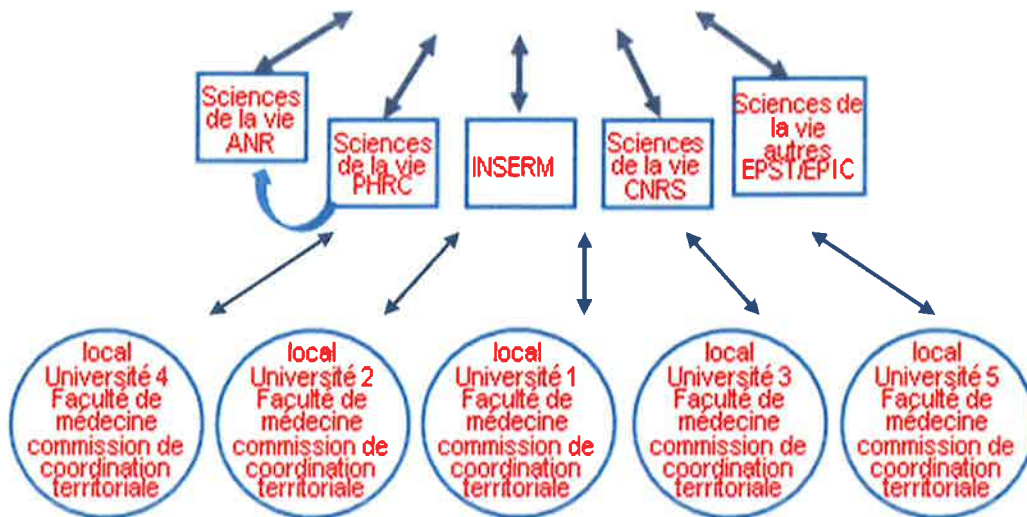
Sciences de la vie ANR

Sciences de la vie PHRC

INSERM

Sciences de la vie CNRS

Sciences de la vie autres EPST/EPIC

local Université 4 Faculté de médecine commission de coordination territoriale

local Université 2 Faculté de médecine commission de coordination territoriale

local Université 1 Faculté de médecine commission de coordination territoriale

local Université 3 Faculté de médecine commission de coordination territoriale

local Université 5 Faculté de médecine commission de coordination territoriale